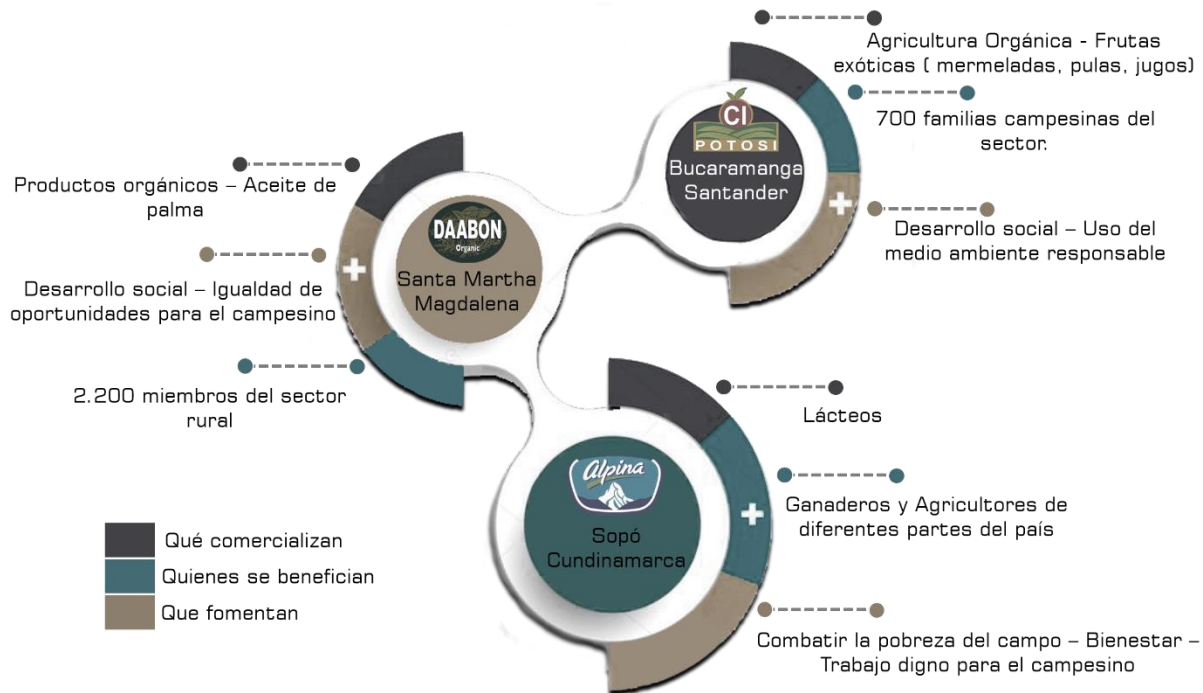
Agricultura Orgánica - Frutas exóticas ( mermeladas, pulas, jugos)

CI POTOSI

Bucaramanga Santander

700 familias campesinas del sector.

Desarrollo social – Uso del medio ambiente responsable

Productos orgánicos – Aceite de palma

DAABON Organic

Santa Martha Magdalena

Desarrollo social – Igualdad de oportunidades para el campesino

2.200 miembros del sector rural

Lácteos

Alpina

Sopó Cundinamarca

Ganaderos y Agricultores de diferentes partes del país

Combatir la pobreza del campo – Bienestar – Trabajo digno para el campesino

Qué comercializan

Quienes se benefician

Que fomentan